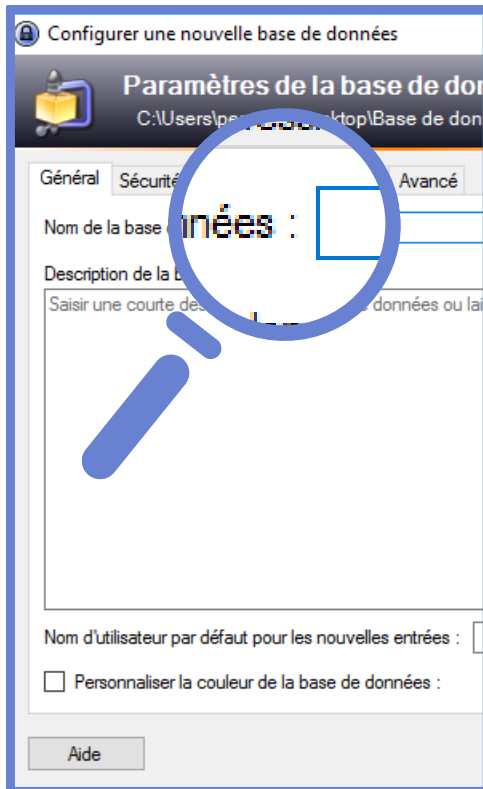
Configurer une nouvelle base de données

Paramètres de la base de don

C:\Users\pe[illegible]ktop\Base de don

Général Sécurité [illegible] Avancé

Nom de la base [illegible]nées :

Description de la b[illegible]

Saisir une courte des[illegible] données ou lai

Nom d'utilisateur par défaut pour les nouvelles entrées :

Personnaliser la couleur de la base de données :

Aide